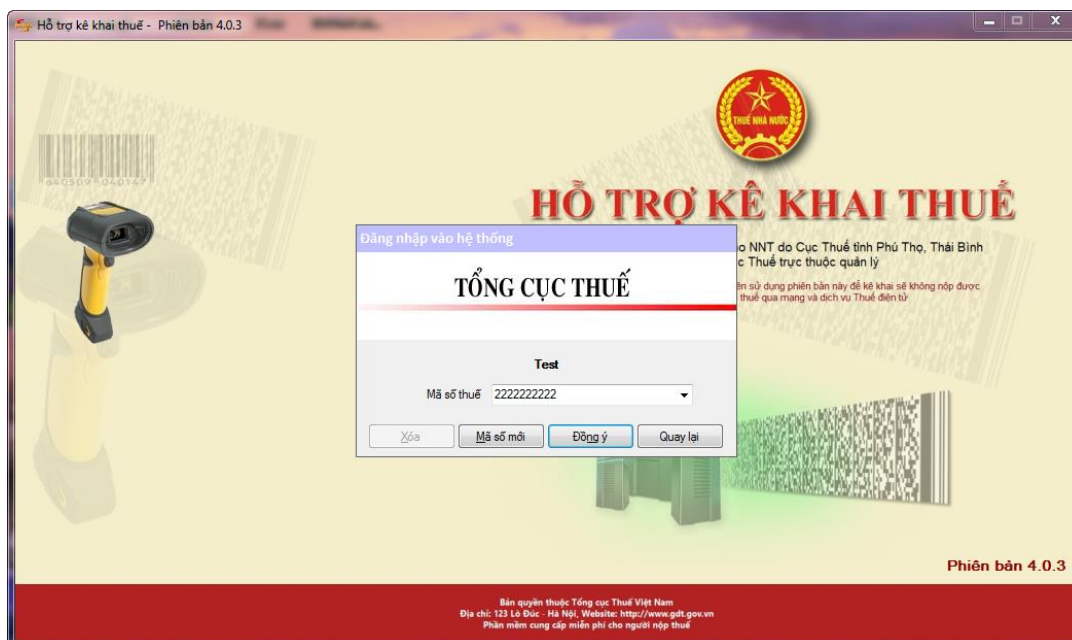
Hỗ trợ kê khai thuế - Phiên bản 4.0.3

THUẾ NHÀ NƯỚC

HỖ TRỢ KÊ KHAI THUẾ

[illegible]o NNT do Cục Thuế tỉnh Phú Thọ, Thái Bình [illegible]c Thuế trực thuộc quản lý

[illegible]ên sử dụng phiên bản này để kê khai sẽ không nộp được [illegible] thuế qua mạng và dịch vụ Thuế điện tử

Đăng nhập vào hệ thống

TỔNG CỤC THUẾ

Test

Mã số thuế 2222222222

Xóa | Mã số mới | Đồng ý | Quay lại

Phiên bản 4.0.3

Bản quyền thuộc Tổng cục Thuế Việt Nam
Địa chỉ: 123 Lò Đúc - Hà Nội, Website: http://www.gdt.gov.vn
Phần mềm cung cấp miễn phí cho người nộp thuế